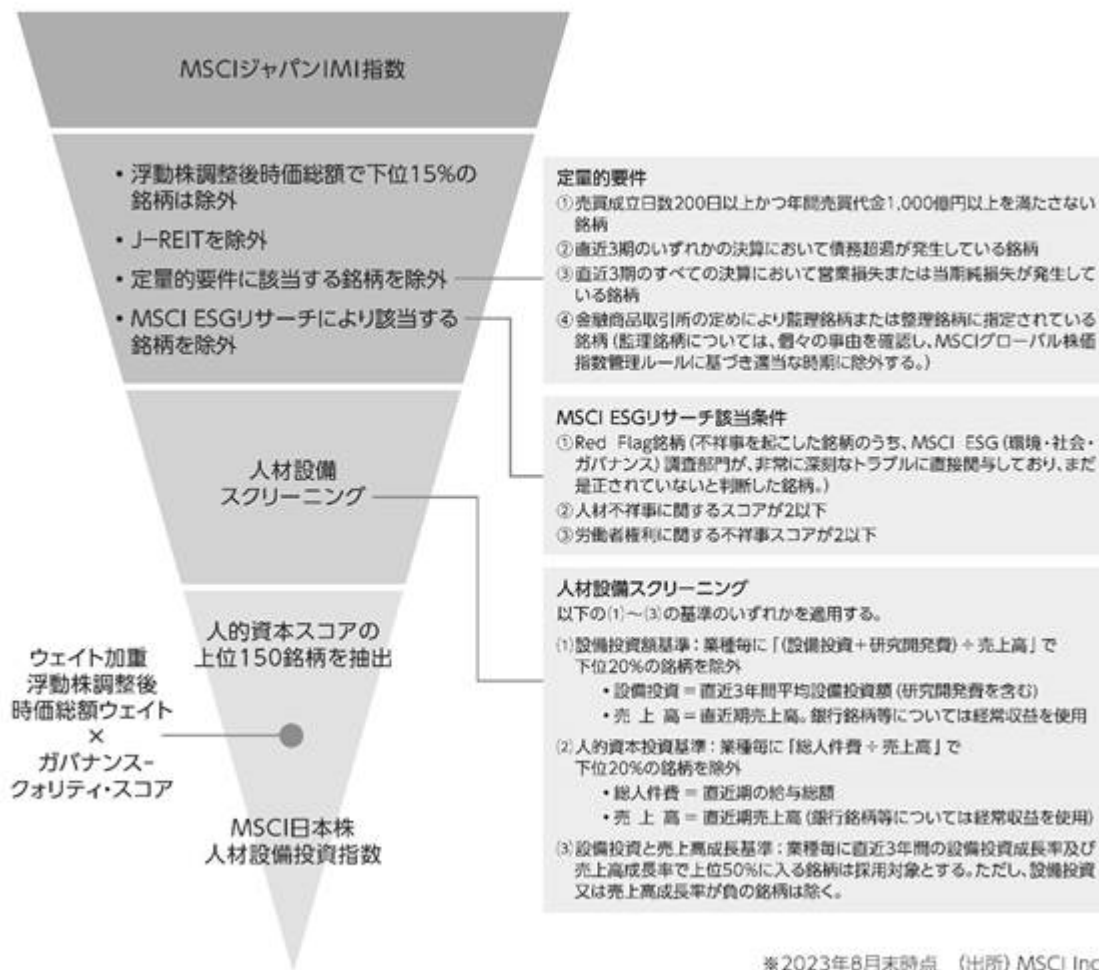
MSCIジャパンIMI指数

・浮動株調整後時価総額で下位15%の銘柄は除外
・J-REITを除外
・定量的要件に該当する銘柄を除外
・MSCI ESGリサーチにより該当する銘柄を除外

人材設備スクリーニング

人的資本スコアの上位150銘柄を抽出

ウェイト加重
浮動株調整後時価総額ウェイト
×
ガバナンス・クォリティ・スコア

MSCI日本株人材設備投資指数

定量的要件
①売買成立日数200日以上かつ年間売買代金1,000億円以上を満たさない銘柄
②直近3期のいずれかの決算において債務超過が発生している銘柄
③直近3期のすべての決算において営業損失または当期純損失が発生している銘柄
④金融商品取引所の定めにより監理銘柄または整理銘柄に指定されている銘柄（監理銘柄については、個々の事由を確認し、MSCIグローバル株価指数管理ルールに基づき適当な時期に除外する。）

MSCI ESGリサーチ該当条件
①Red Flag銘柄（不祥事を起こした銘柄のうち、MSCI ESG（環境・社会・ガバナンス）調査部門が、非常に深刻なトラブルに直接関与しており、まだ是正されていないと判断した銘柄。）
②人材不祥事に関するスコアが2以下
③労働者権利に関する不祥事スコアが2以下

人材設備スクリーニング
以下の⑴～⑶の基準のいずれかを適用する。
⑴設備投資額基準：業種毎に「（設備投資＋研究開発費）÷売上高」で下位20%の銘柄を除外
・設備投資＝直近3年間平均設備投資額（研究開発費を含む）
・売 上 高＝直近期売上高。銀行銘柄等については経常収益を使用
⑵人的資本投資基準：業種毎に「総人件費÷売上高」で下位20%の銘柄を除外
・総人件費＝直近期の給与総額
・売 上 高＝直近期売上高（銀行銘柄等については経常収益を使用）
⑶設備投資と売上高成長基準：業種毎に直近3年間の設備投資成長率及び売上高成長率で上位50%に入る銘柄は採用対象とする。ただし、設備投資又は売上高成長率が負の銘柄は除く。

※2023年8月末時点 （出所）MSCI Inc